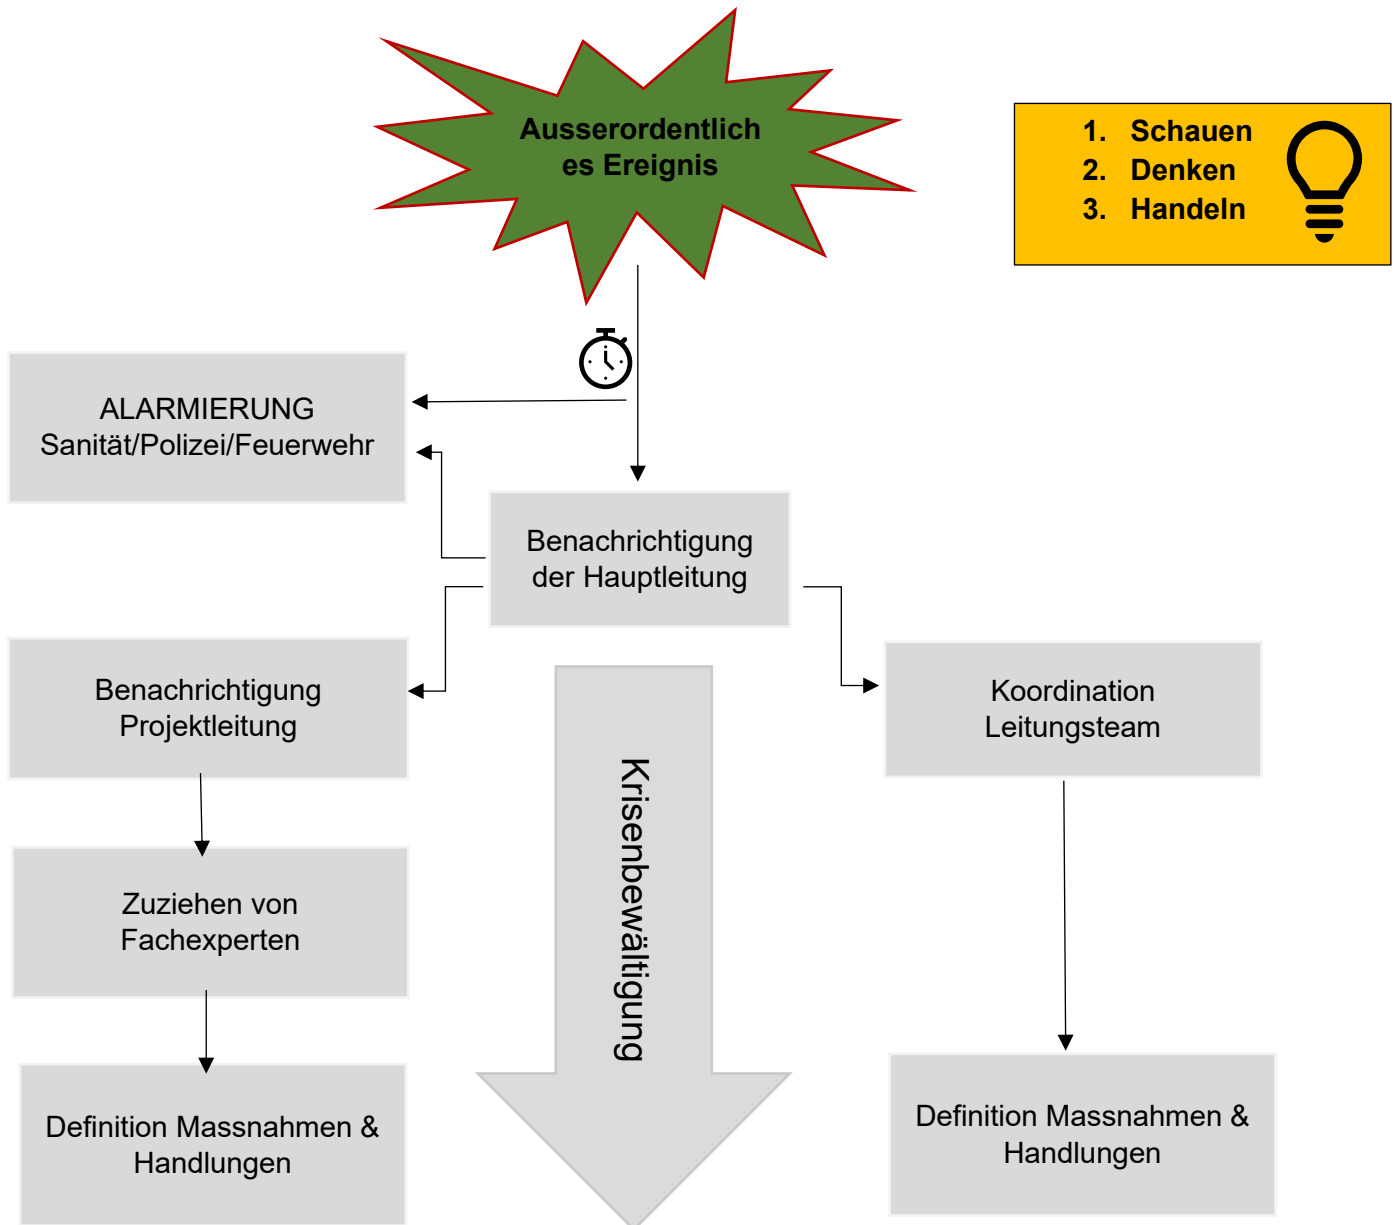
Ausserordentliches Ereignis

1. Schauen
2. Denken
3. Handeln

ALARMIERUNG
Sanität/Polizei/Feuerwehr

Benachrichtigung der Hauptleitung

Benachrichtigung Projektleitung

Krisenbewältigung

Koordination Leitungsteam

Zuziehen von Fachexperten

Definition Massnahmen & Handlungen

Definition Massnahmen & Handlungen